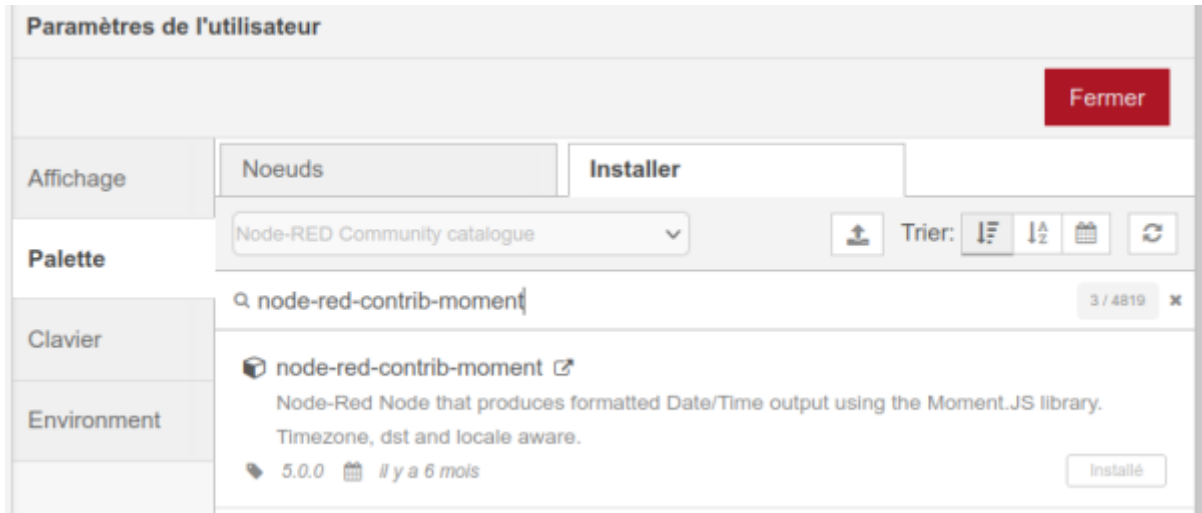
Paramètres de l'utilisateur

Fermer

Affichage

Palette

Clavier

Environment

Noeuds

Installer

Node-RED Community catalogue

Trier:

node-red-contrib-moment

3 / 4819

node-red-contrib-moment

Node-Red Node that produces formatted Date/Time output using the Moment.JS library. Timezone, dst and locale aware.

5.0.0 il y a 6 mois

Installé